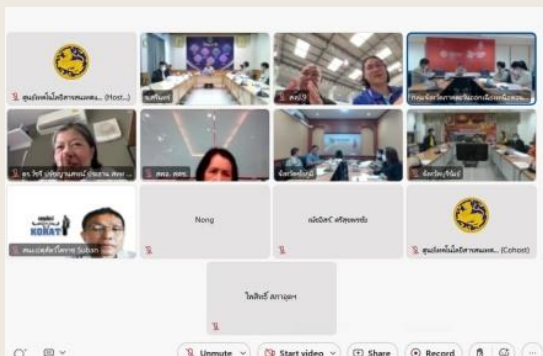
ศูนย์เทคโนโลยีสารสนเทศ... (Host...)

นครศรีฯ

ศตม.9

กลุ่มพัฒนาภาคพยาบาล...

ดร. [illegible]

สคร. สคร...

จังหวัด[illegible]

จังหวัด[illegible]

KORAT

สนง.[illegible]

Nong

ณัฐนิชา ศรีสุพรรณ

ศูนย์เทคโนโลยีสารสนเทศ... (Cohost)

ไพสิทธิ์ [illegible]

Unmute

Start video

Share

Record